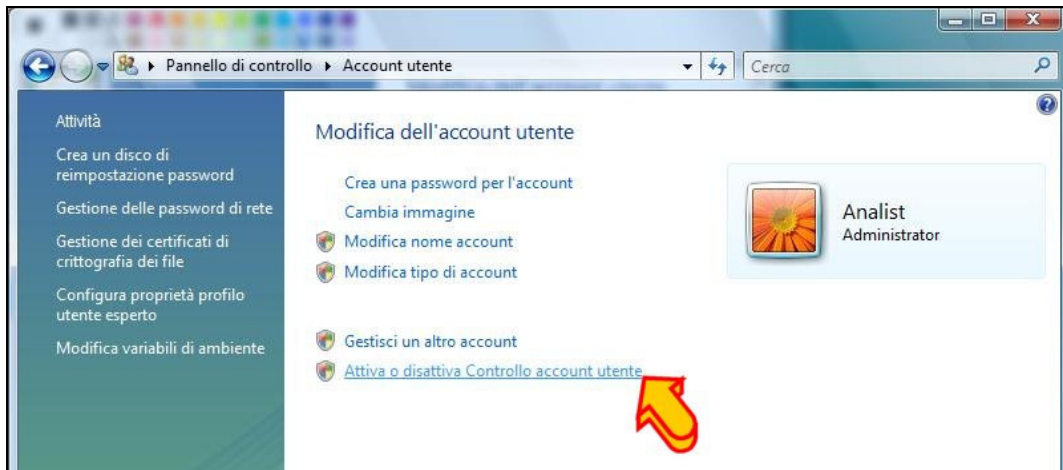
Pannello di controllo ▸ Account utente

Cerca

Attività

Crea un disco di reimpostazione password

Gestione delle password di rete

Gestione dei certificati di crittografia dei file

Configura proprietà profilo utente esperto

Modifica variabili di ambiente

Modifica dell'account utente

Crea una password per l'account

Cambia immagine

Modifica nome account

Modifica tipo di account

Gestisci un altro account

Attiva o disattiva Controllo account utente

Analist
Administrator